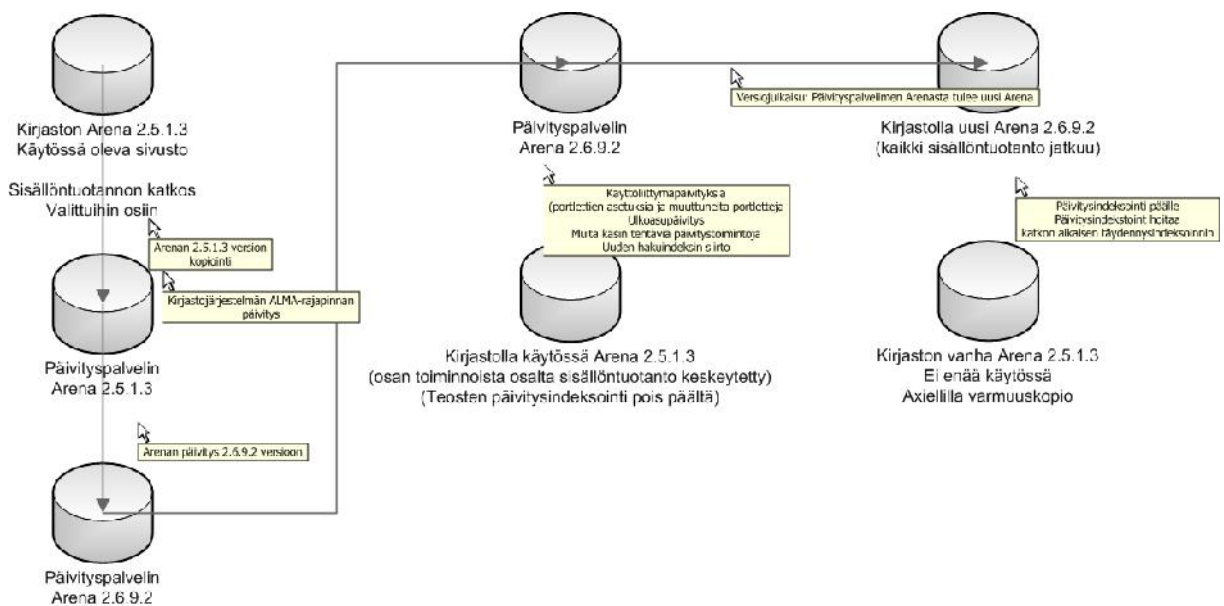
Kirjaston Arena 2.5.1.3
Käytössä oleva sivusto

Sisällöntuotannon katkos
Valittuihin osiin

Arenan 2.5.1.3 version kopiointi

Kirjastojärjestelmän ALMA-rajapinnan päivitys

Päivityspalvelin
Arena 2.5.1.3

Arenan päivitys 2.6.9.2 versioon

Päivityspalvelin
Arena 2.6.9.2

Päivityspalvelin
Arena 2.6.9.2

Käyttöliittymäpäivityksiä
(portlettien asetuksia ja muuttuneita portletteja
Ulkoasupäivitys
Muita käsin tehtäviä päivitystoimintoja
Uuden hakuindeksin siirto

Kirjastolla käytössä Arena 2.5.1.3
(osan toiminnoista osalta sisällöntuotanto keskeytetty)
(Teosten päivitysindeksointi pois päältä)

Versiojulkaisu: Päivityspalvelimen Arenasta tulee uusi Arena

Kirjastolla uusi Arena 2.6.9.2
(kaikki sisällöntuotanto jatkuu)

Päivitysindeksointi päälle
Päivitysindeksointi hoitaa
katkon aikaisen täydennysindeksoinnin

Kirjaston vanha Arena 2.5.1.3
Ei enää käytössä
Axiellilla varmuuskopio